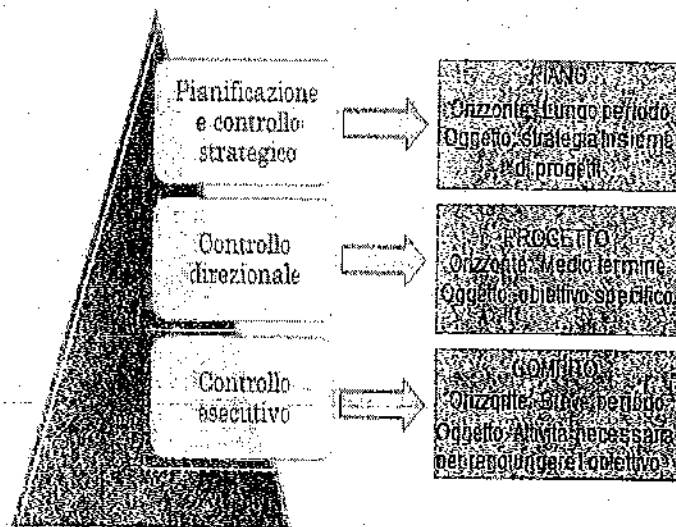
Pianificazione e controllo strategico

PIANO
Orizzonte: Lungo periodo
Oggetto: strategia insieme di progetti

Controllo direzionale

PROGETTO
Orizzonte: Medio termine
Oggetto: obiettivo specifico

Controllo esecutivo

COMPITO
Orizzonte: Breve periodo
Oggetto: Attività necessaria per raggiungere l'obiettivo